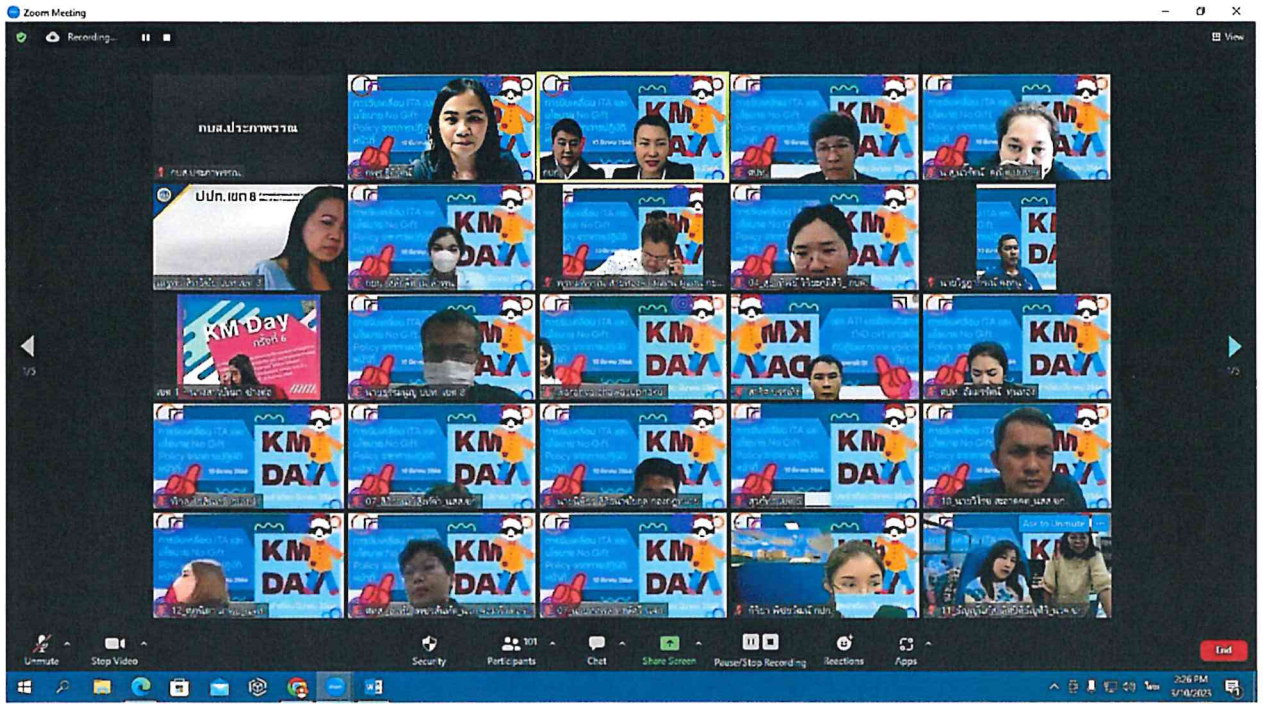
Zoom Meeting

Recording...

View

กบส.ประภาพรรณ

ปปก.เขต 8

KM Day ครั้งที่ 6

KM DAY

1/5

1/5

Ask to Unmute

Unmute

Stop Video

Security

Participants 101

Chat

Share Screen

Pause/Stop Recording

Reactions

Apps

End

2:26 PM
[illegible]